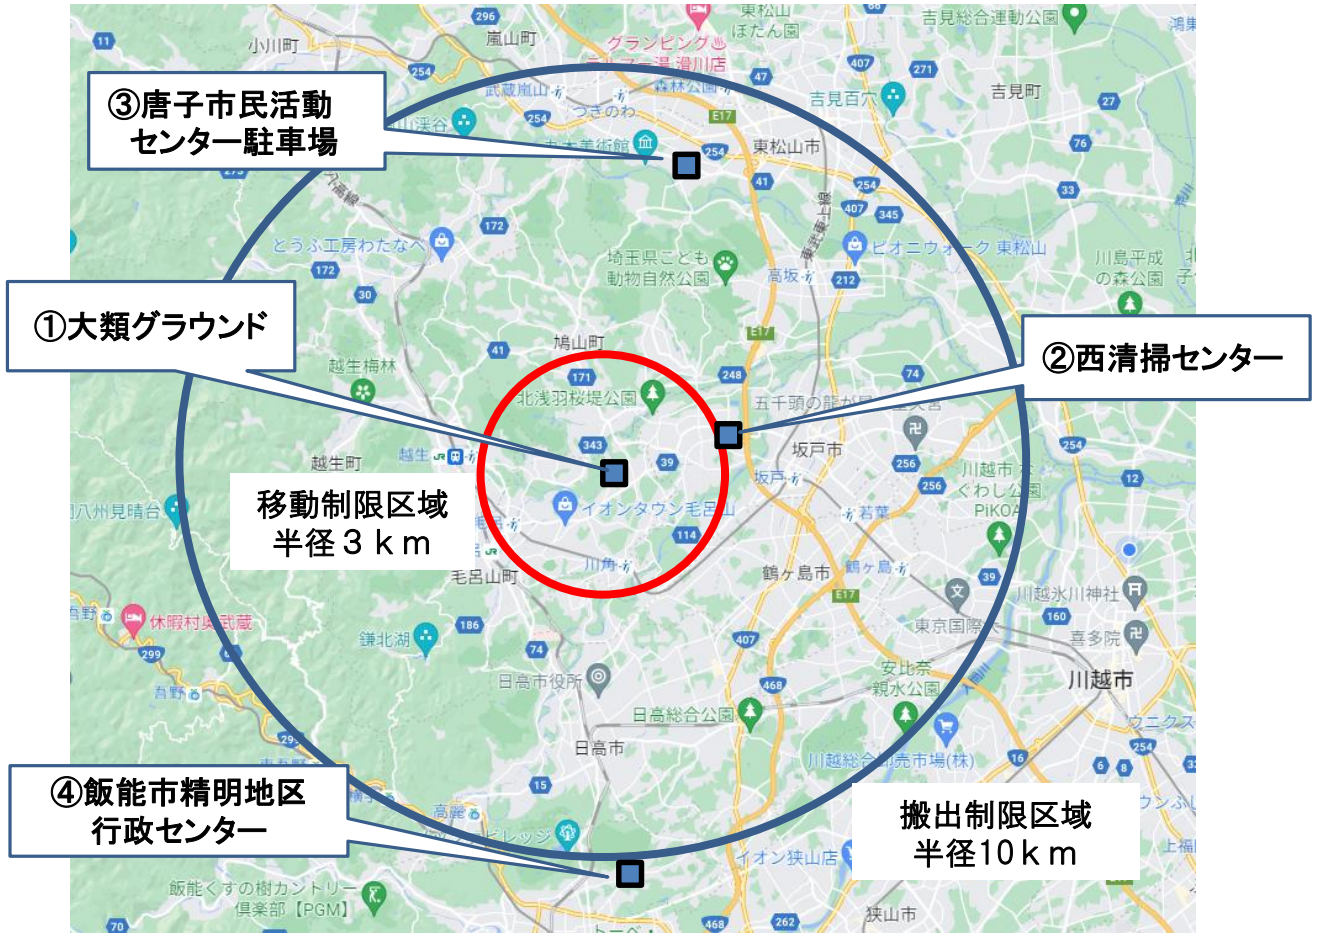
③唐子市民活動センター駐車場

①大類グラウンド

②西清掃センター

移動制限区域
半径３ｋｍ

④飯能市精明地区
行政センター

搬出制限区域
半径10ｋｍ

296
嵐山町
小川町
11
254
東松山
ぼたん園
グランピング
吉見総合運動公園
鴻巣
47
407
271
武蔵嵐山
つきのわ
森林公園
吉見百穴
吉見町
27
東松山市
E17
254
76
41
254
33
172
407
345
とうふ工房わたなべ
埼玉県こども動物自然公園
ピオニウォーク 東松山
川島平成の森公園
172
高坂
212
30
鳩山町
E17
41
171
248
74
越生梅林
北浅羽桜堤公園
五千頭の龍が昇る聖天宮
343
39
坂戸市
越生町
越生
256
川越市
256
くわし公園
坂戸
若葉
PiKOA
移動制限区域
イオンタウン毛呂山
114
川角
鶴ヶ島市
鶴ヶ島
39
12
八州見晴台
毛呂山町
E17
川越氷川神社
休暇村奥武蔵
186
東京国際大
160
鎌北湖
407
喜多院
299
74
安比奈親水公園
吾野
日高市役所
468
川越市
日高総合公園
ウニクス
日高市
254
29
川越総合卸売市場(株)
16
6
8
15
高麗
ビレッジ
イオン狭山店
飯能くすの樹カントリー倶楽部【PGM】
70
262
狭山市
468
上福